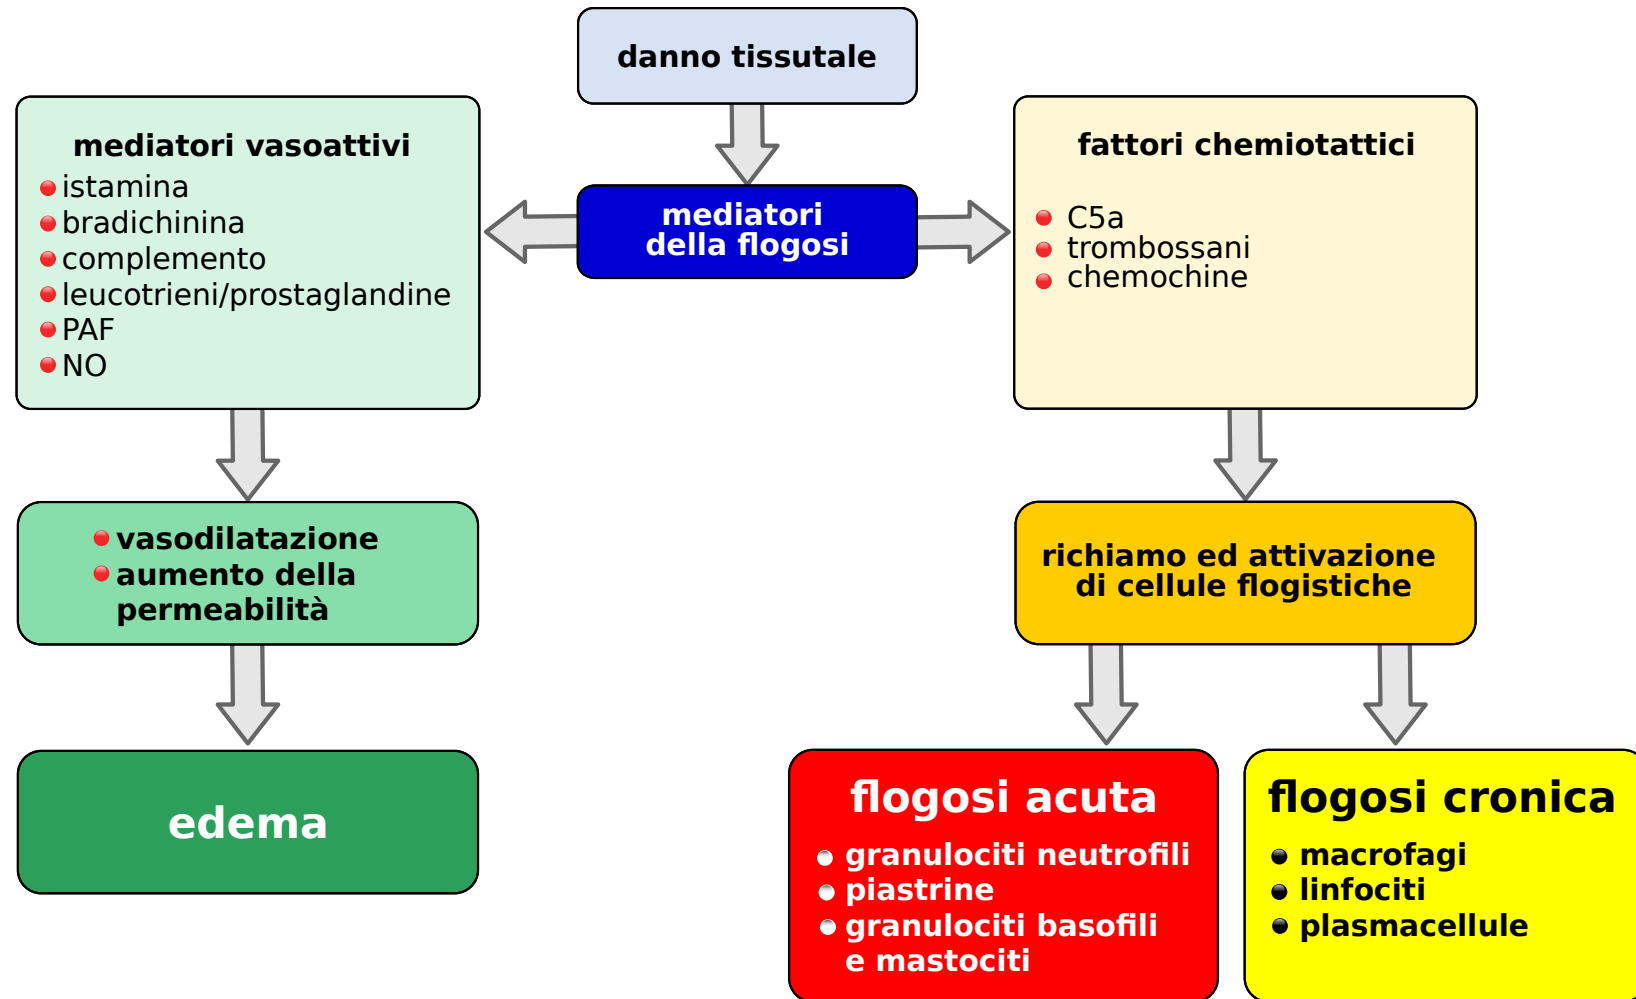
danno tissutale

mediatori vasoattivi
- istamina
- bradichinina
- complemento
- leucotrieni/prostaglandine
- PAF
- NO

mediatori della flogosi

fattori chemiotattici
- C5a
- trombossani
- chemochine

- vasodilatazione
- aumento della permeabilità

richiamo ed attivazione di cellule flogistiche

edema

flogosi acuta
- granulociti neutrofili
- piastrine
- granulociti basofili e mastociti

flogosi cronica
- macrofagi
- linfociti
- plasmacellule